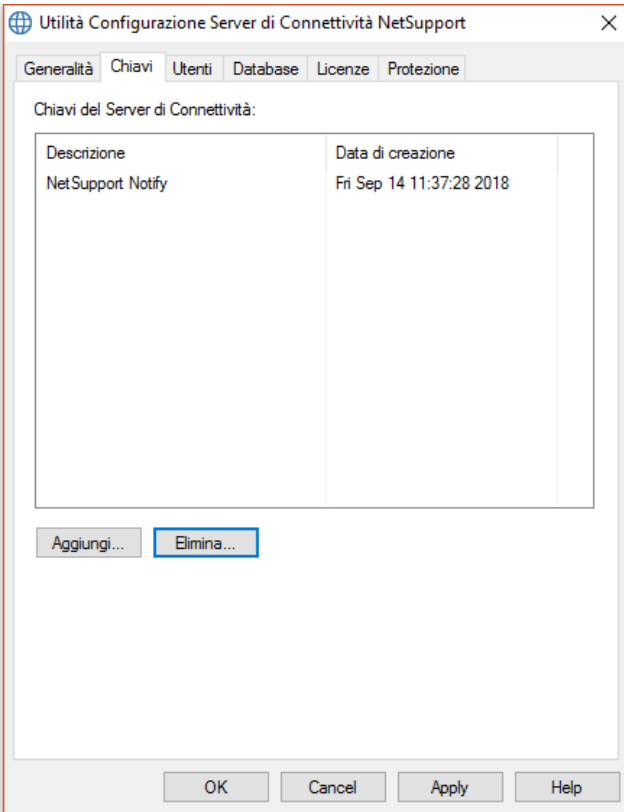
Utilità Configurazione Server di Connettività NetSupport

Generalità | Chiavi | Utenti | Database | Licenze | Protezione

Chiavi del Server di Connettività:

| Descrizione | Data di creazione |
|---|---|
| NetSupport Notify | Fri Sep 14 11:37:28 2018 |

Aggiungi... Elimina...

OK Cancel Apply Help